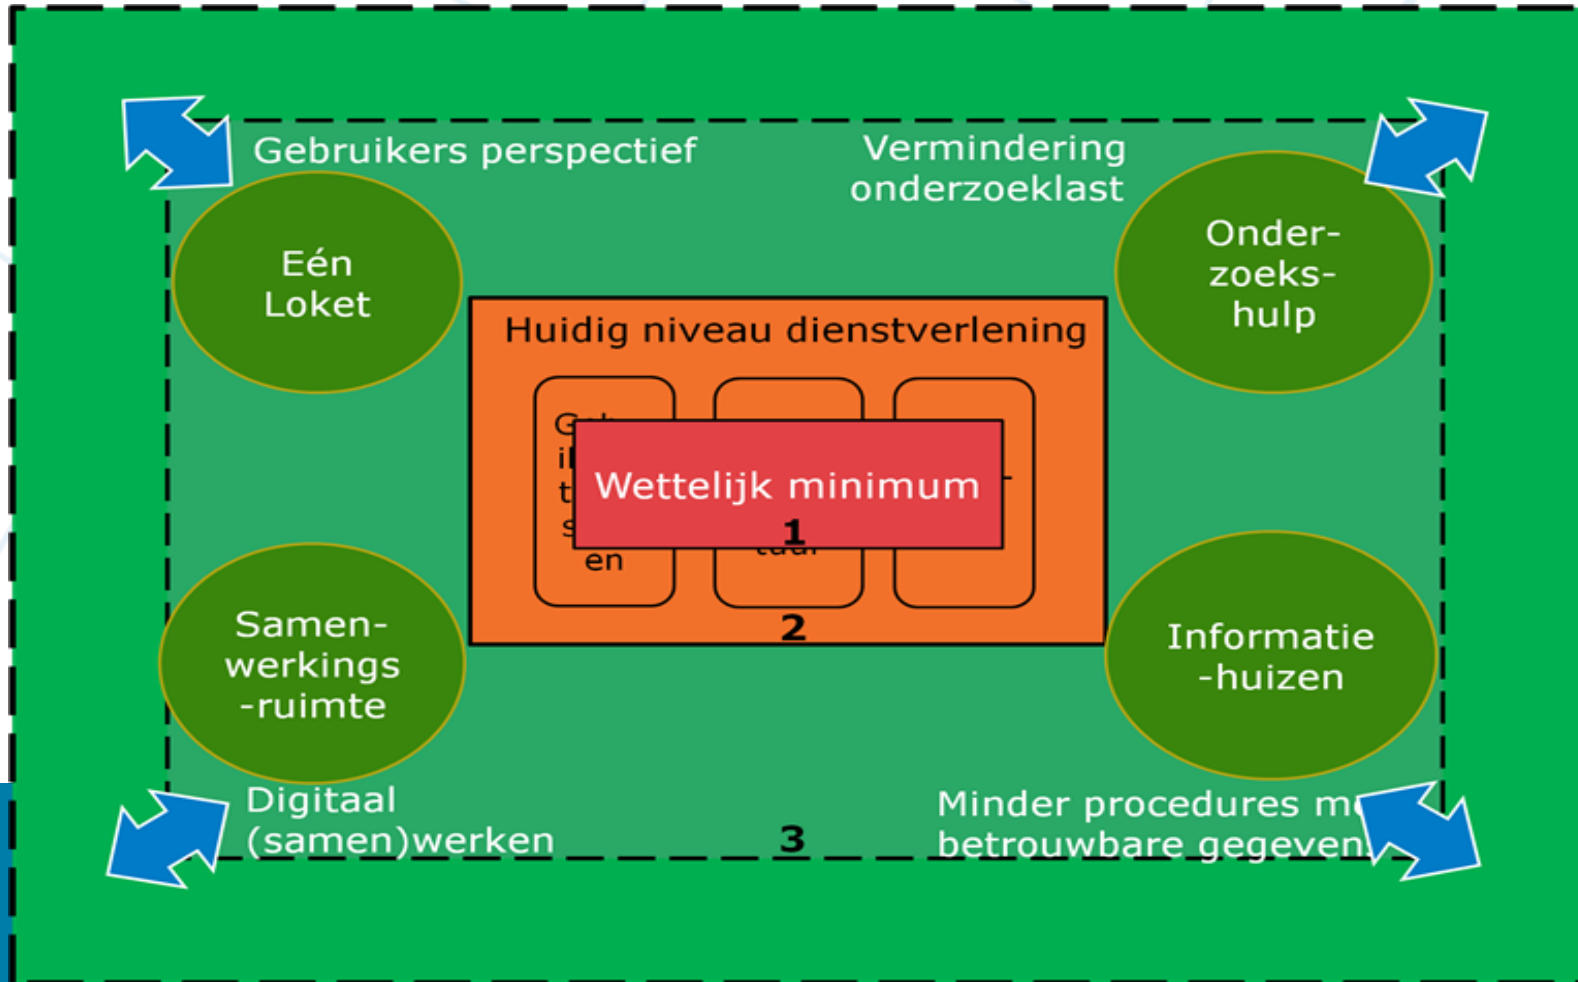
Gebruikers perspectief

Vermindering onderzoeklast

Eén Loket

Onder-zoeks-hulp

Huidig niveau dienstverlening

G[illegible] i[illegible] t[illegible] s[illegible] en

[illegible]

Wettelijk minimum

1

2

Samen-werkings-ruimte

Informatie-huizen

Digitaal (samen)werken

3

Minder procedures m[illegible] betrouwbare gegeven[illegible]